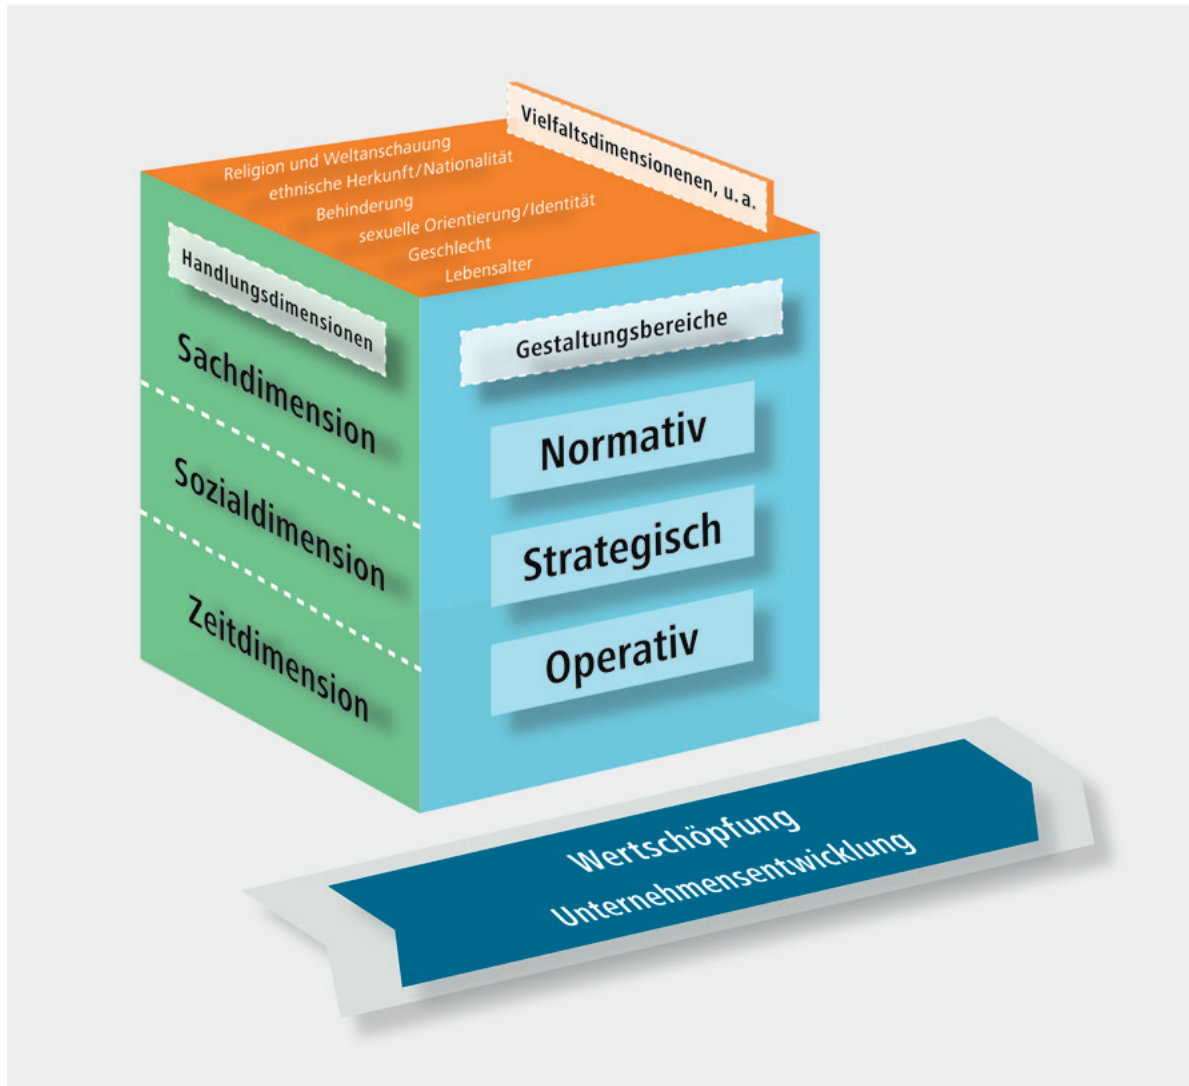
Vielfaltsdimensionenen, u. a.

Religion und Weltanschauung
ethnische Herkunft/Nationalität
Behinderung
sexuelle Orientierung/Identität
Geschlecht
Lebensalter

Handlungsdimensionen

Sachdimension
Sozialdimension
Zeitdimension

Gestaltungsbereiche

Normativ
Strategisch
Operativ

Wertschöpfung
Unternehmensentwicklung